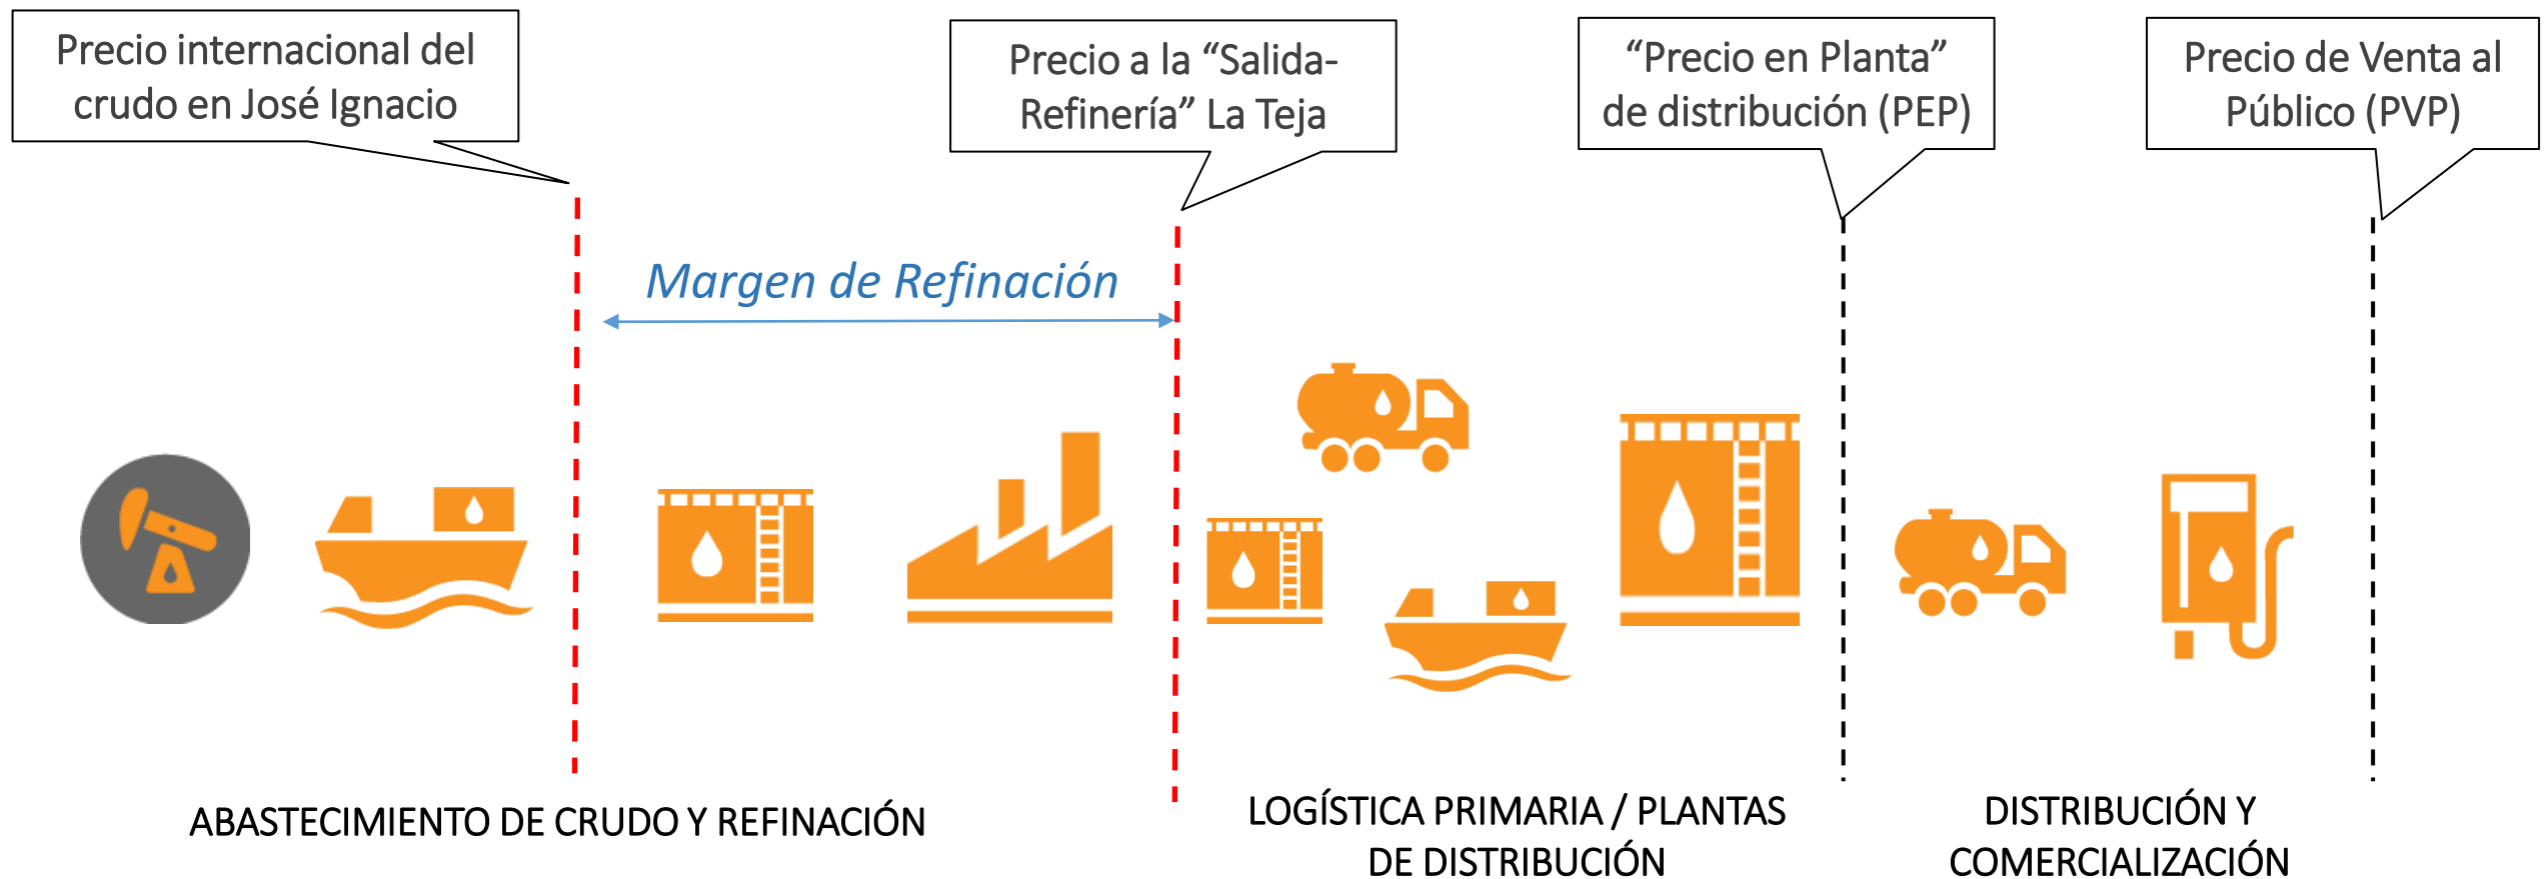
Precio internacional del crudo en José Ignacio

Precio a la “Salida-Refinería” La Teja

“Precio en Planta” de distribución (PEP)

Precio de Venta al Público (PVP)

Margen de Refinación

ABASTECIMIENTO DE CRUDO Y REFINACIÓN

LOGÍSTICA PRIMARIA / PLANTAS DE DISTRIBUCIÓN

DISTRIBUCIÓN Y COMERCIALIZACIÓN